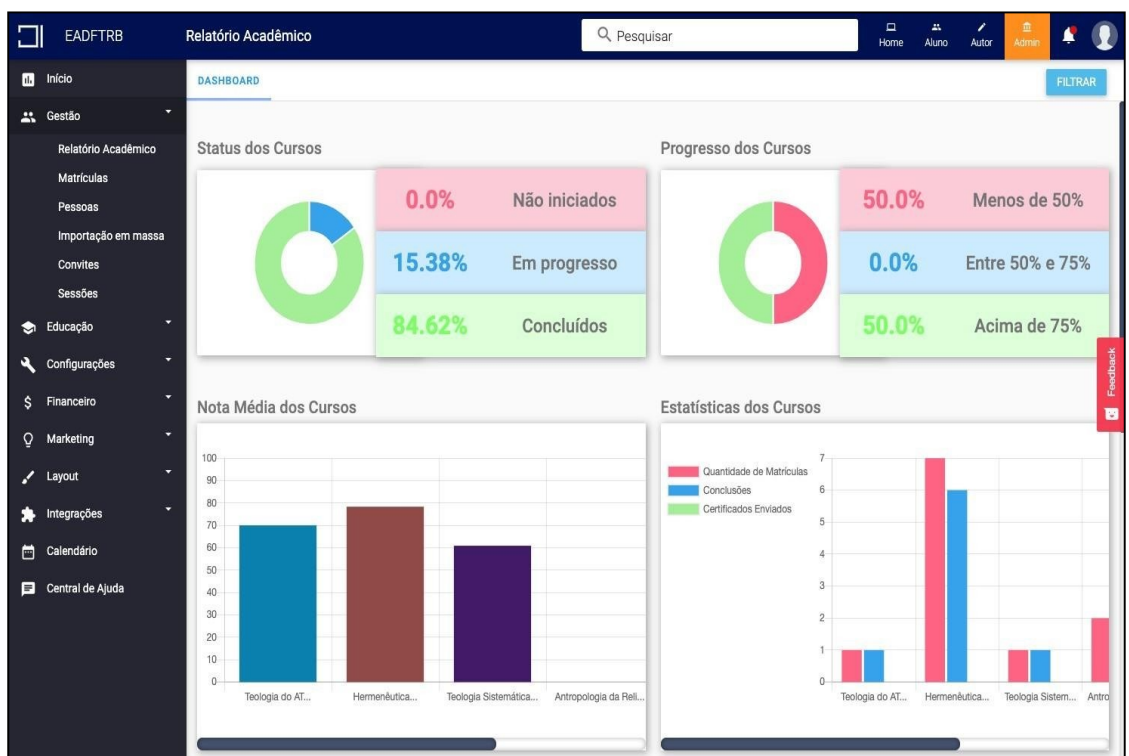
EADFTRB

Relatório Acadêmico

Pesquisar

Home Aluno Autor Admin

Início

Gestão

Relatório Acadêmico

Matrículas

Pessoas

Importação em massa

Convites

Sessões

Educação

Configurações

Financeiro

Marketing

Layout

Integrações

Calendário

Central de Ajuda

DASHBOARD

FILTRAR

Status dos Cursos

| 0.0% | Não iniciados |
|---|---|
| 15.38% | Em progresso |
| 84.62% | Concluídos |

Progresso dos Cursos

| 50.0% | Menos de 50% |
|---|---|
| 0.0% | Entre 50% e 75% |
| 50.0% | Acima de 75% |

Feedback

Nota Média dos Cursos

100
90
80
70
60
50
40
30
20
10
0

Teologia do AT... Hermenêutica... Teologia Sistemática... Antropologia da Reli...

Estatísticas dos Cursos

Quantidade de Matrículas
Conclusões
Certificados Enviados

7
6
5
4
3
2
1
0

Teologia do AT... Hermenêutica... Teologia Sistem... Antro